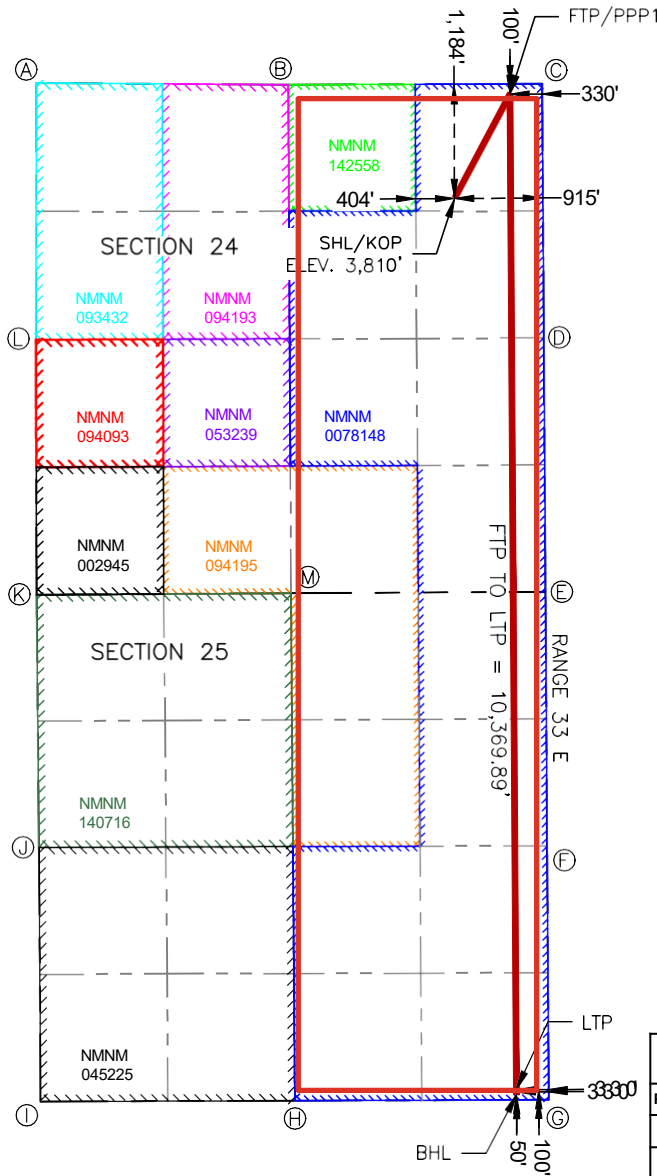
100'
FTP/PPP1
1,184'
A
B
C
330'
NMNM
142558
404'
915'
SECTION 24
SHL/KOP
ELEV. 3,810'
NMNM
093432
NMNM
094193
L
D
NMNM
094093
NMNM
053239
NMNM
0078148
NMNM
002945
NMNM
094195
FTP TO LTP = 10,369.89'
K
M
E
SECTION 25
RANGE 33 E
NMNM
140716
J
F
LTP
NMNM
045225
I
H
G
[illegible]
BHL
50'
100'